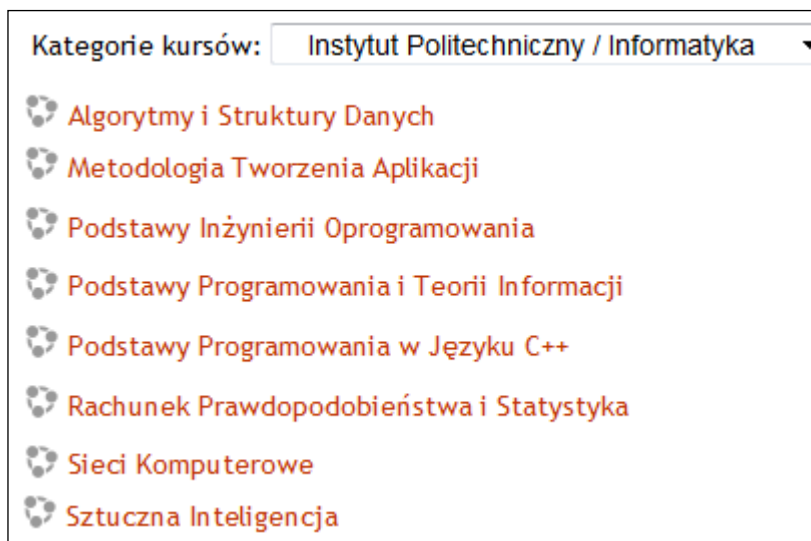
Kategorie kursów: Instytut Politechniczny / Informatyka

Algorytmy i Struktury Danych

Metodologia Tworzenia Aplikacji

Podstawy Inżynierii Oprogramowania

Podstawy Programowania i Teorii Informacji

Podstawy Programowania w Języku C++

Rachunek Prawdopodobieństwa i Statystyka

Sieci Komputerowe

Sztuczna Inteligencja